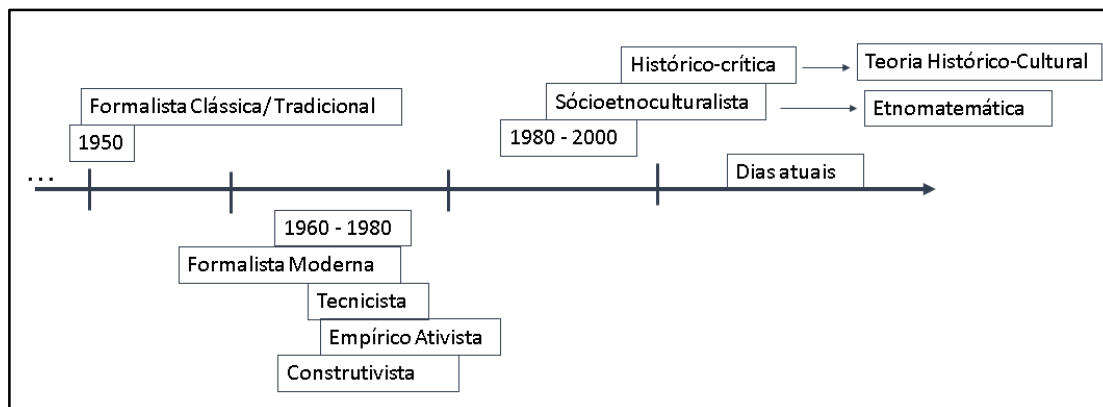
Histórico-crítica → Teoria Histórico-Cultural

Sócioetnoculturalista → Etnomatemática

1980 - 2000

Formalista Clássica/ Tradicional

1950

...

Dias atuais

1960 - 1980

Formalista Moderna

Tecnicista

Empírico Ativista

Construtivista